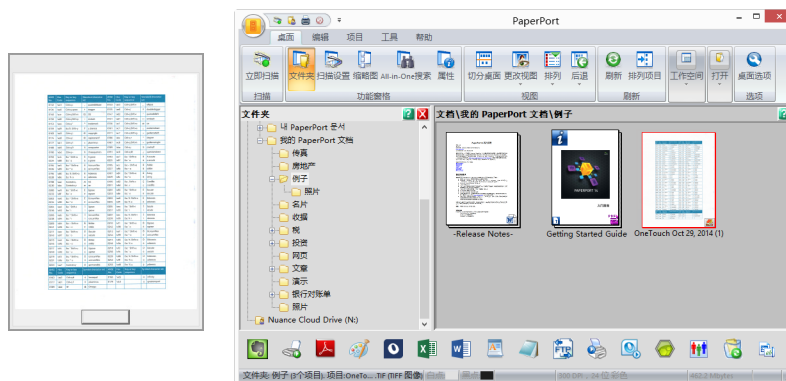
PaperPort

桌面 编辑 项目 工具 帮助

立即扫描 文件夹 扫描设置 缩略图 All-in-One搜索 属性 切分桌面 更改视图 排列 后退 刷新 排列项目 工作空间 打开 桌面选项

扫描 功能窗格 视图 刷新 选项

文件夹

내 PaperPort 문서
我的 PaperPort 文档
传真
房地产
例子
照片
名片
收据
税
投资
网页
文章
演示
银行对账单
照片
Nuance Cloud Drive (N:)

文档\我的 PaperPort 文档\例子

-Release Notes-
Getting Started Guide
OneTouch Oct 29, 2014 (1)

文件夹: 例子 (3个项目) 项目:OneTo... TIF (TIFF 图像)